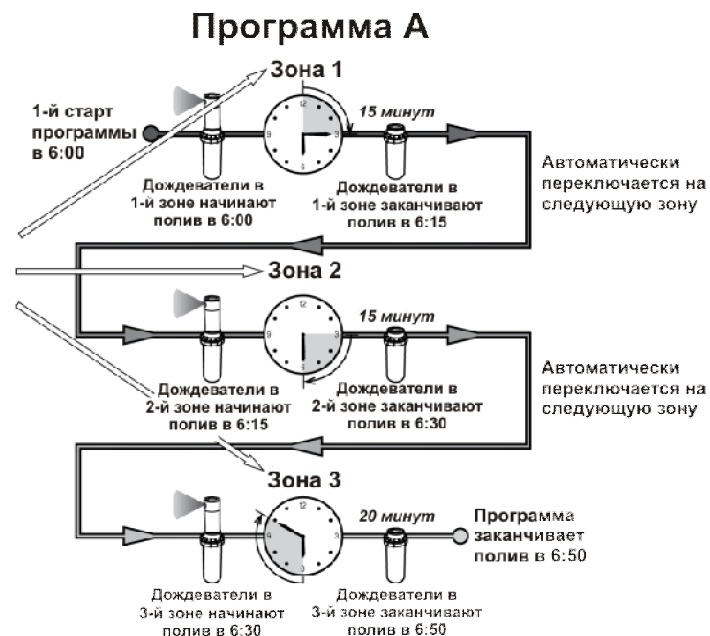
Программа А

Зона 1

1-й старт программы в 6:00

15 минут

Дождеватели в 1-й зоне начинают полив в 6:00

Дождеватели в 1-й зоне заканчивают полив в 6:15

Автоматически переключается на следующую зону

Зона 2

15 минут

Дождеватели в 2-й зоне начинают полив в 6:15

Дождеватели в 2-й зоне заканчивают полив в 6:30

Автоматически переключается на следующую зону

Зона 3

20 минут

Программа заканчивает полив в 6:50

Дождеватели в 3-й зоне начинают полив в 6:30

Дождеватели в 3-й зоне заканчивают полив в 6:50